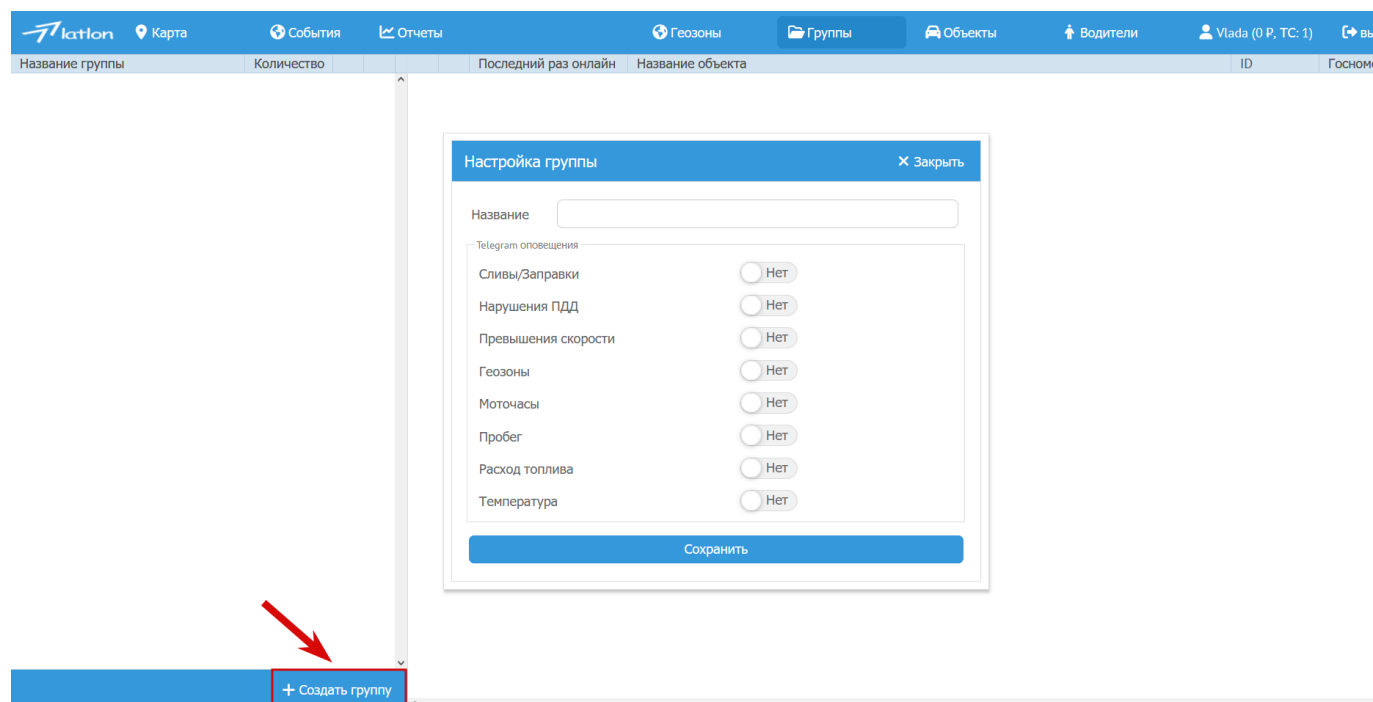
latlon Карта События Отчеты Геозоны Группы Объекты Водители Vlada (0 ₽, ТС: 1) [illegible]

| Название группы | Количество |
|---|---|

| Последний раз онлайн | Название объекта | ID | Госном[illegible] |
|---|---|---|---|

Настройка группы ✕ Закрыть

Название

Telegram оповещения

Сливы/Заправки Нет

Нарушения ПДД Нет

Превышения скорости Нет

Геозоны Нет

Моточасы Нет

Пробег Нет

Расход топлива Нет

Температура Нет

Сохранить

+ Создать группу